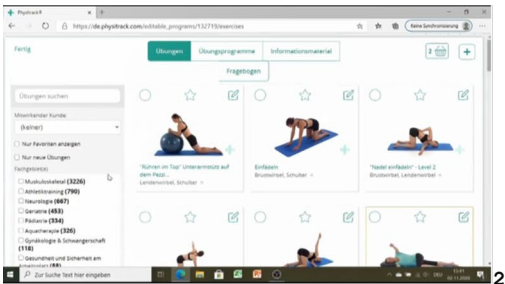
Physitrack

https://de.physitrack.com/editable_programs/132719/exercises

Keine Synchronisierung

Fertig

Übungen | Übungsprogramme | Informationsmaterial

Fragebogen

2

+

Übungen suchen

Mitwirkender Kunde

(keiner)

Nur Favoriten anzeigen

Nur neue Übungen

Fachgebiet(e)

Muskuloskeletal (3226)

Athletiktraining (790)

Neurologie (667)

Geriatrie (453)

Pädiatrie (334)

Aquatherapie (326)

Gynäkologie & Schwangerschaft (118)

Gesundheit und Sicherheit am Arbeitsplatz (88)

"Rühren im Topf" Unterarmstütz auf dem Pezzi...

Lendenwirbel, Schulter

Einfädeln

Brustwirbel, Schulter

"Nadel einfädeln" - Level 2

Brustwirbel, Lendenwirbel

Zur Suche Text hier eingeben

DEU

2